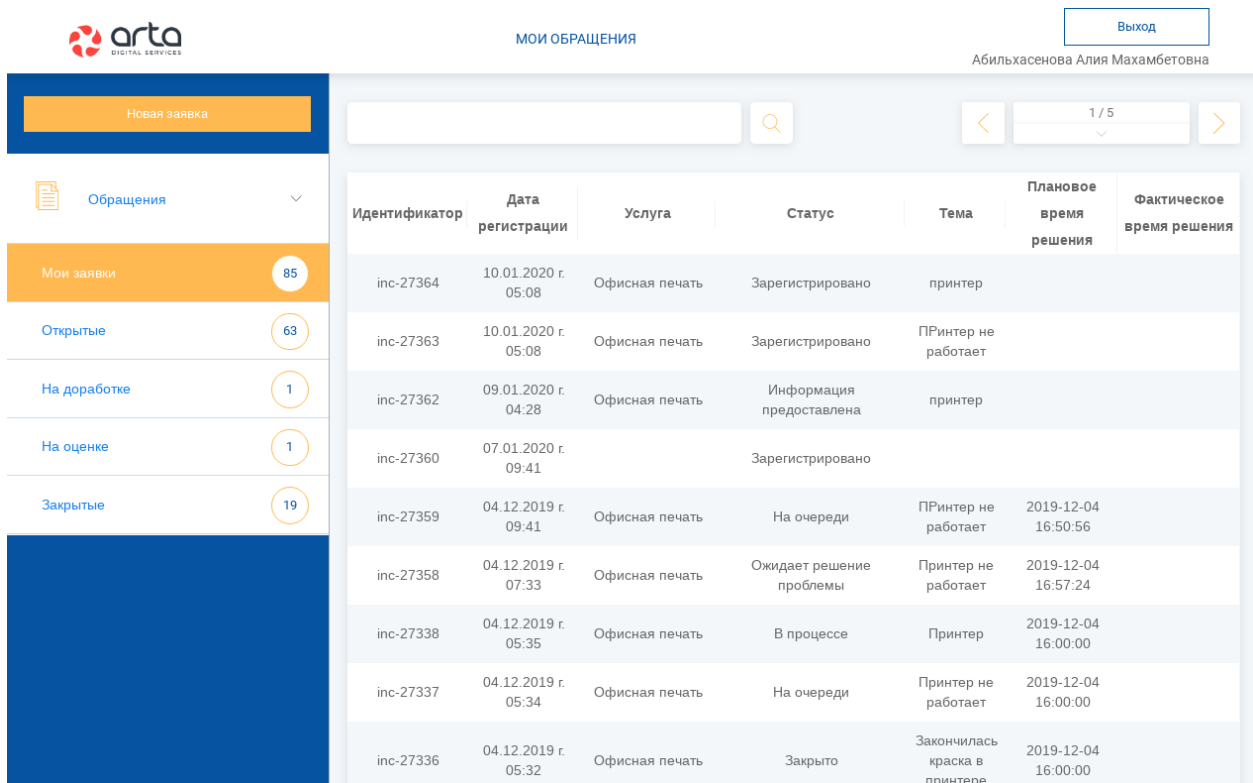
arta
DIGITAL SERVICES

МОИ ОБРАЩЕНИЯ

Выход

Абильхасенова Алия Махамбетовна

Новая заявка

Обращения

Мои заявки 85
Открытые 63
На доработке 1
На оценке 1
Закрытые 19

1 / 5

| Идентификатор | Дата регистрации | Услуга | Статус | Тема | Плановое время решения | Фактическое время решения |
|---|---|---|---|---|---|---|
| inc-27364 | 10.01.2020 г. 05:08 | Офисная печать | Зарегистрировано | принтер | | |
| inc-27363 | 10.01.2020 г. 05:08 | Офисная печать | Зарегистрировано | ПРинтер не работает | | |
| inc-27362 | 09.01.2020 г. 04:28 | Офисная печать | Информация предоставлена | принтер | | |
| inc-27360 | 07.01.2020 г. 09:41 | | Зарегистрировано | | | |
| inc-27359 | 04.12.2019 г. 09:41 | Офисная печать | На очереди | ПРинтер не работает | 2019-12-04 16:50:56 | |
| inc-27358 | 04.12.2019 г. 07:33 | Офисная печать | Ожидает решение проблемы | Принтер не работает | 2019-12-04 16:57:24 | |
| inc-27338 | 04.12.2019 г. 05:35 | Офисная печать | В процессе | Принтер | 2019-12-04 16:00:00 | |
| inc-27337 | 04.12.2019 г. 05:34 | Офисная печать | На очереди | Принтер не работает | 2019-12-04 16:00:00 | |
| inc-27336 | 04.12.2019 г. 05:32 | Офисная печать | Закрыто | Закончилась краска в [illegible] | 2019-12-04 16:00:00 | |